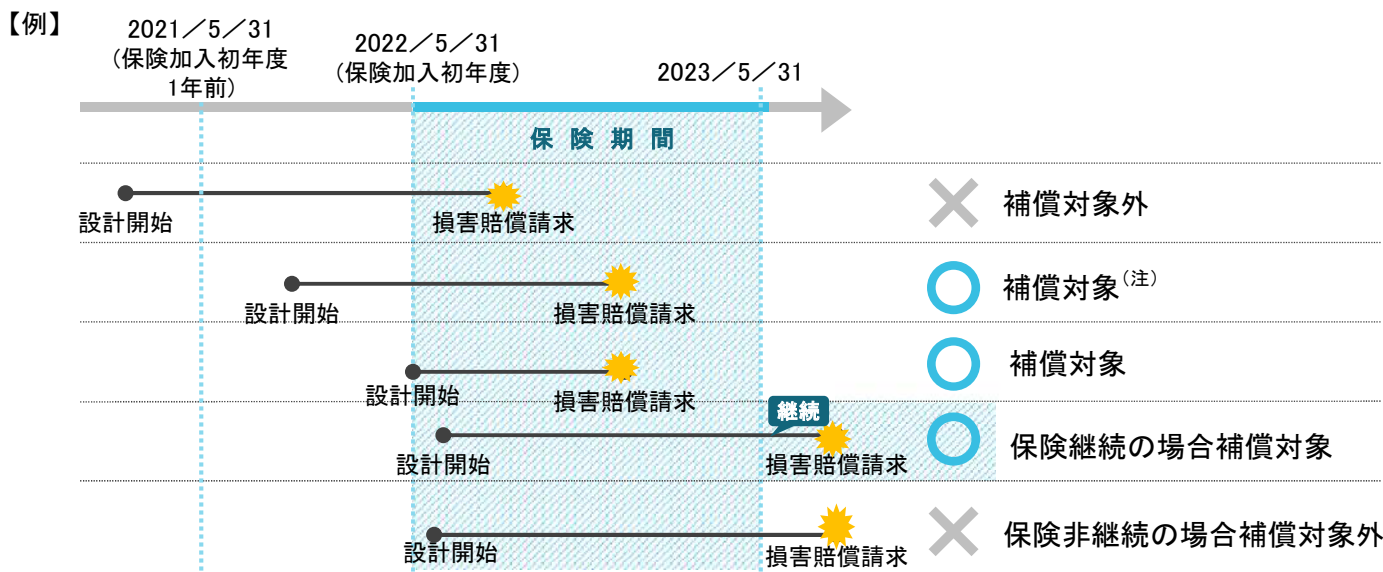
【例】

2021／5／31
(保険加入初年度
1年前)

2022／5／31
(保険加入初年度)

2023／5／31

保険期間

設計開始
損害賠償請求
補償対象外

設計開始
損害賠償請求
補償対象$^{(注)}$

設計開始
損害賠償請求
補償対象

継続
設計開始
損害賠償請求
保険継続の場合補償対象

設計開始
損害賠償請求
保険非継続の場合補償対象外